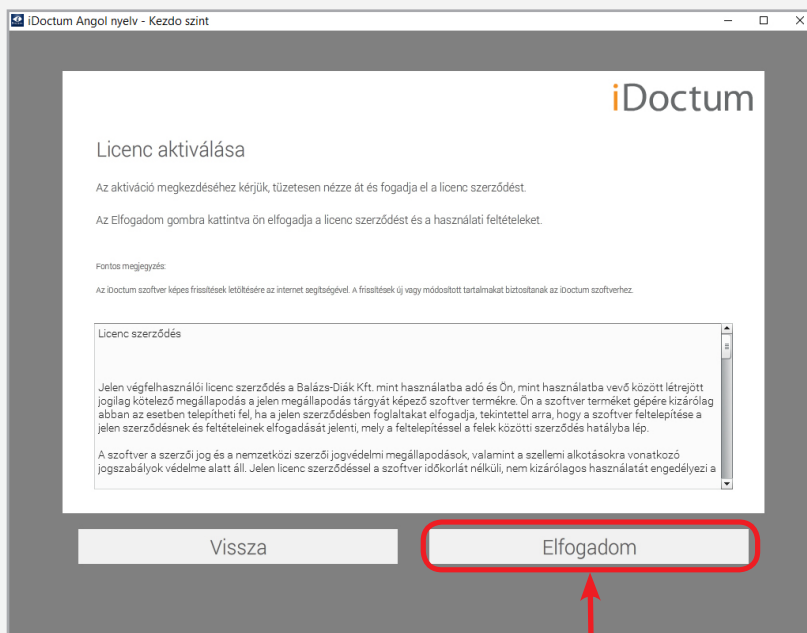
iDoctum Angol nyelv - Kezdo szint

iDoctum

Licenc aktiválása

Az aktiváció megkezdéséhez kérjük, tüzetesen nézze át és fogadja el a licenc szerződést.

Az Elfogadom gombra kattintva ön elfogadja a licenc szerződést és a használati feltételeket.

Fontos megjegyzés:

Az iDoctum szoftver képes frissítések letöltésére az internet segítségével. A frissítések új vagy módosított tartalmakat biztosítanak az iDoctum szoftverhez.

Licenc szerződés

Jelen végfelhasználói licenc szerződés a Balázs-Diák Kft. mint használatba adó és Ön, mint használatba vevő között létrejött jogilag kötelező megállapodás a jelen megállapodás tárgyát képező szoftver termékre. Ön a szoftver terméket gépére kizárólag abban az esetben telepítheti fel, ha a jelen szerződésben foglaltakat elfogadja, tekintettel arra, hogy a szoftver feltelepítése a jelen szerződésnek és feltételeinek elfogadását jelenti, mely a feltelepítéssel a felek közötti szerződés hatályba lép.

A szoftver a szerzői jog és a nemzetközi szerzői jogvédelmi megállapodások, valamint a szellemi alkotásokra vonatkozó jogszabályok védelme alatt áll. Jelen licenc szerződéssel a szoftver időkorlát nélküli, nem kizárólagos használatát engedélyezi a

Vissza

Elfogadom